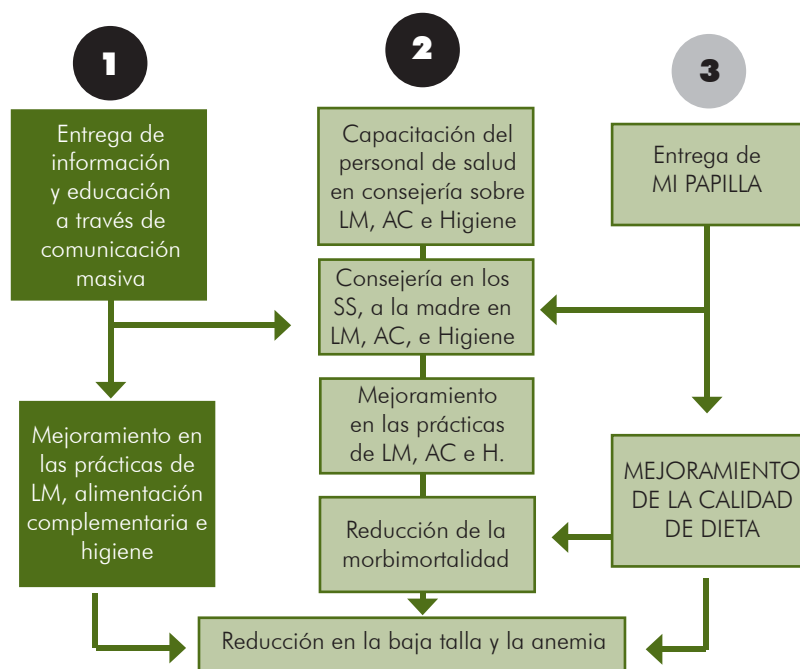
1

2

3

Entrega de información y educación a través de comunicación masiva

Capacitación del personal de salud en consejería sobre LM, AC e Higiene

Entrega de MI PAPILLA

Consejería en los SS, a la madre en LM, AC, e Higiene

Mejoramiento en las prácticas de LM, AC e H.

Mejoramiento en las prácticas de LM, alimentación complementaria e higiene

MEJORAMIENTO DE LA CALIDAD DE DIETA

Reducción de la morbimortalidad

Reducción en la baja talla y la anemia